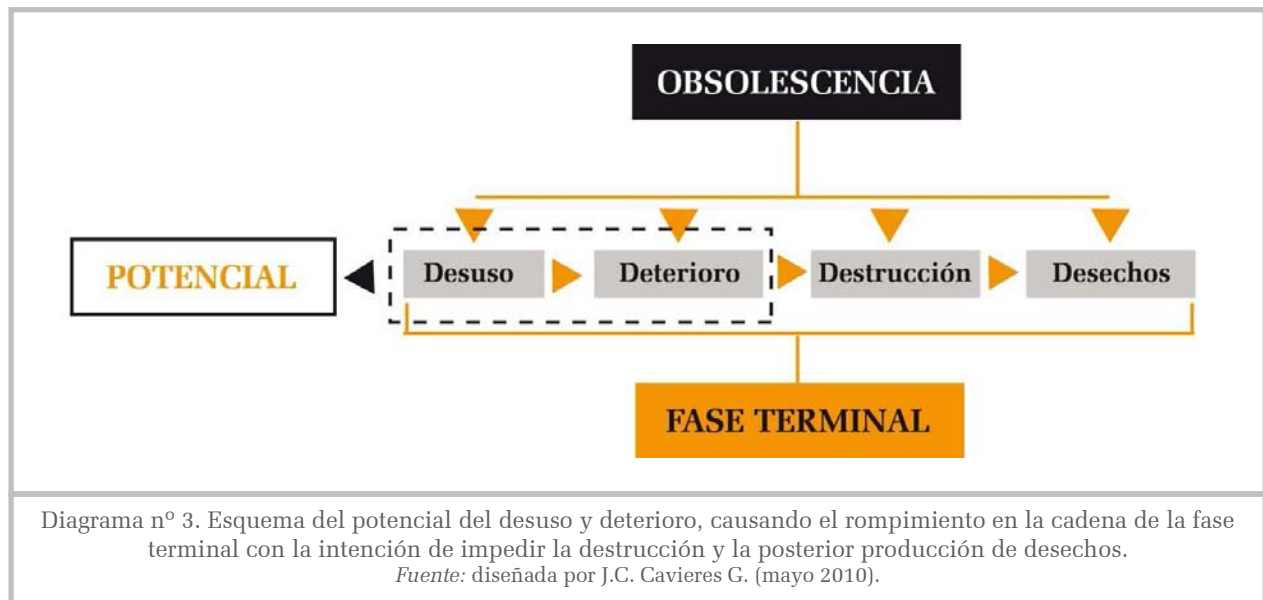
OBSOLESCENCIA

POTENCIAL

Desuso

Deterioro

Destrucción

Desechos

FASE TERMINAL

Diagrama nº 3. Esquema del potencial del desuso y deterioro, causando el rompimiento en la cadena de la fase terminal con la intención de impedir la destrucción y la posterior producción de desechos.
*Fuente:* diseñada por J.C. Cavieres G. (mayo 2010).